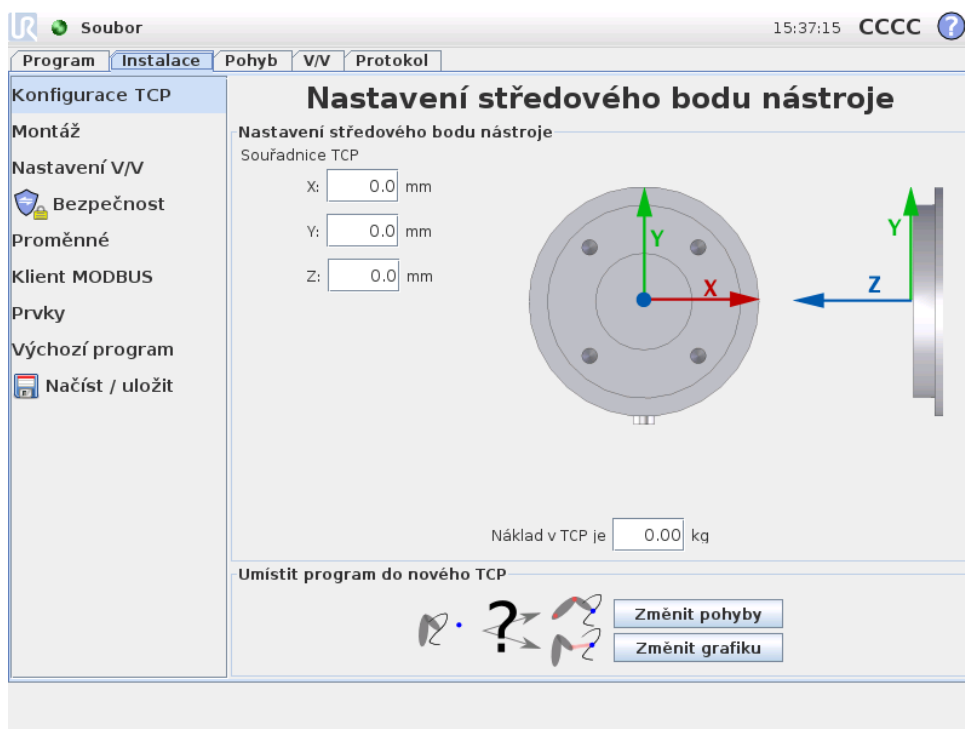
Soubor

15:37:15 CCCC ?

Program | Instalace | Pohyb | V/V | Protokol

Konfigurace TCP
Montáž
Nastavení V/V
Bezpečnost
Proměnné
Klient MODBUS
Prvky
Výchozí program
Načíst / uložit

Nastavení středového bodu nástroje

Nastavení středového bodu nástroje
Souřadnice TCP
X: 0.0 mm
Y: 0.0 mm
Z: 0.0 mm

Y
X
Y
Z

Náklad v TCP je 0.00 kg

Umístit program do nového TCP
?
Změnit pohyby
Změnit grafiku